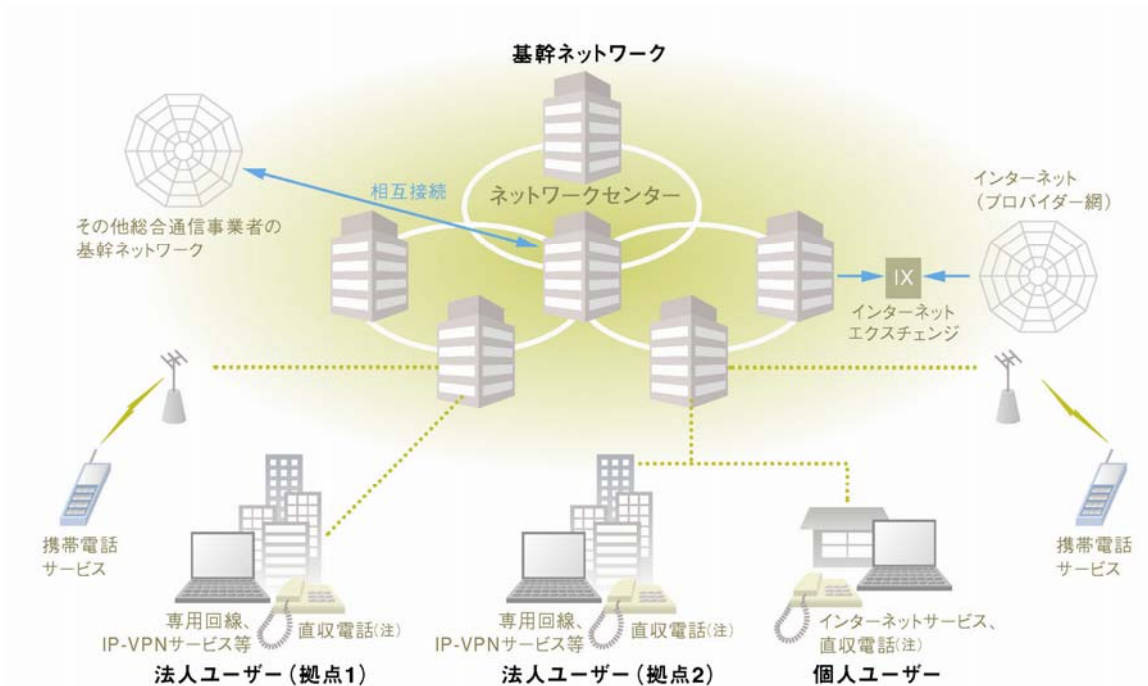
基幹ネットワーク

相互接続

ネットワークセンター

その他総合通信事業者の基幹ネットワーク

インターネット（プロバイダー網）

IX

インターネットエクスチェンジ

携帯電話サービス

携帯電話サービス

専用回線、IP-VPNサービス等

直収電話(注)

法人ユーザー（拠点1）

専用回線、IP-VPNサービス等

直収電話(注)

法人ユーザー（拠点2）

インターネットサービス、直収電話(注)

個人ユーザー